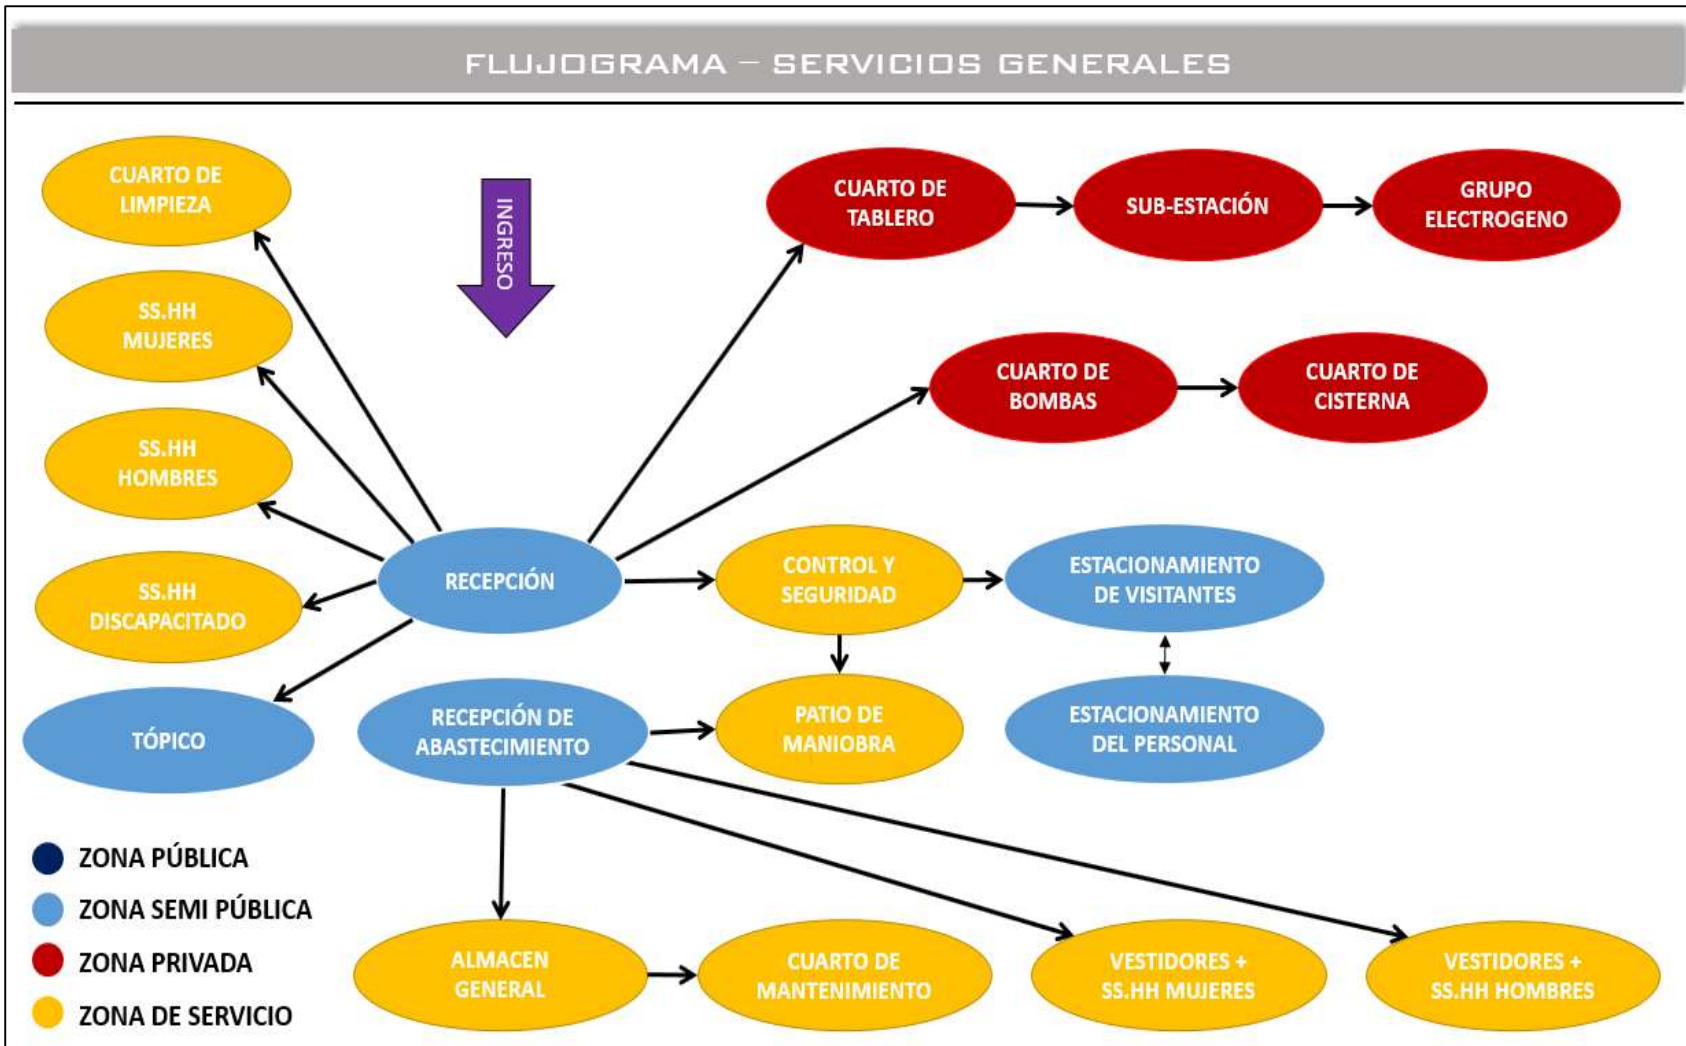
FLUJOGRAMA – SERVICIOS GENERALES

INGRESO

CUARTO DE LIMPIEZA

SS.HH MUJERES

SS.HH HOMBRES

SS.HH DISCAPACITADO

TÓPICO

RECEPCIÓN

CUARTO DE TABLERO

SUB-ESTACIÓN

GRUPO ELECTROGENO

CUARTO DE BOMBAS

CUARTO DE CISTERNA

CONTROL Y SEGURIDAD

ESTACIONAMIENTO DE VISITANTES

PATIO DE MANIOBRA

ESTACIONAMIENTO DEL PERSONAL

RECEPCIÓN DE ABASTECIMIENTO

ALMACEN GENERAL

CUARTO DE MANTENIMIENTO

VESTIDORES + SS.HH MUJERES

VESTIDORES + SS.HH HOMBRES

ZONA PÚBLICA

ZONA SEMI PÚBLICA

ZONA PRIVADA

ZONA DE SERVICIO